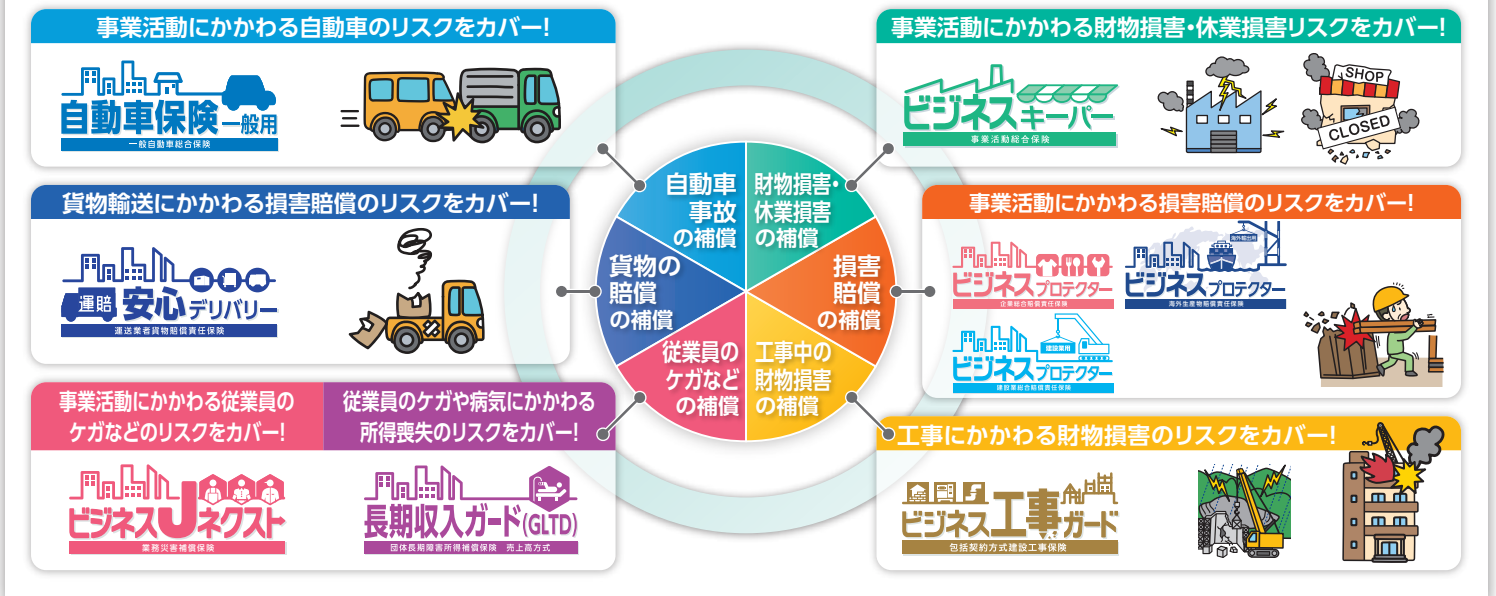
事業活動にかかわる自動車のリスクをカバー!

自動車保険 一般用
一般自動車総合保険

貨物輸送にかかわる損害賠償のリスクをカバー!

運賠 安心デリバリー
運送業者貨物賠償責任保険

事業活動にかかわる従業員のケガなどのリスクをカバー!

ビジネスUネクスト
業務災害補償保険

従業員のケガや病気にかかわる所得喪失のリスクをカバー!

長期収入ガード(GLTD)
団体長期障害所得補償保険 売上高方式

自動車事故の補償

財物損害・休業損害の補償

損害賠償の補償

工事中の財物損害の補償

従業員のケガなどの補償

貨物の賠償の補償

事業活動にかかわる財物損害・休業損害リスクをカバー!

ビジネスキーパー
事業活動総合保険

SHOP
CLOSED

事業活動にかかわる損害賠償のリスクをカバー!

ビジネスプロテクター
企業総合賠償責任保険

海外進出用
ビジネスプロテクター
海外生産物賠償責任保険

建設業用
ビジネスプロテクター
建設業総合賠償責任保険

工事にかかわる財物損害のリスクをカバー!

ビジネス工事ガード
包括契約方式建設工事保険